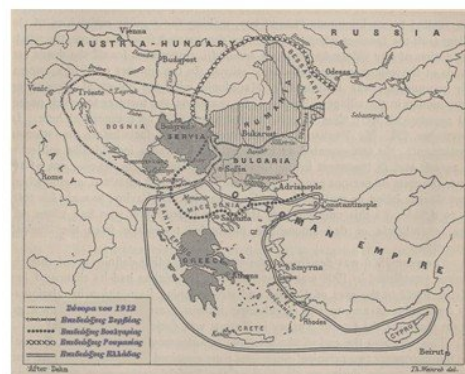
Vienna
AUSTRIA-HUNGARY
RUSSIA
Budapest
Odessa
Venice
Trieste
Zagreb
BESSARABIA
RUMANIA
Bukarest
BOSNIA
Belgrade
SERVIA
ITALY
Rome
Sofia
BULGARIA
Adrianople
Constantinople
MACEDONIA
ALBANIA
OTTOMAN EMPIRE
EPIRUS
GREECE
Smyrna
Athens
Rhodes
CRETE
CYPRUS
Beirut
Σύνορα του 1912
Επεκτάσεις Σερβίας
Επεκτάσεις Βουλγαρίας
Επεκτάσεις Ρουμανίας
Επεκτάσεις Ελλάδας
After Zahn
Th. Weuroh del.